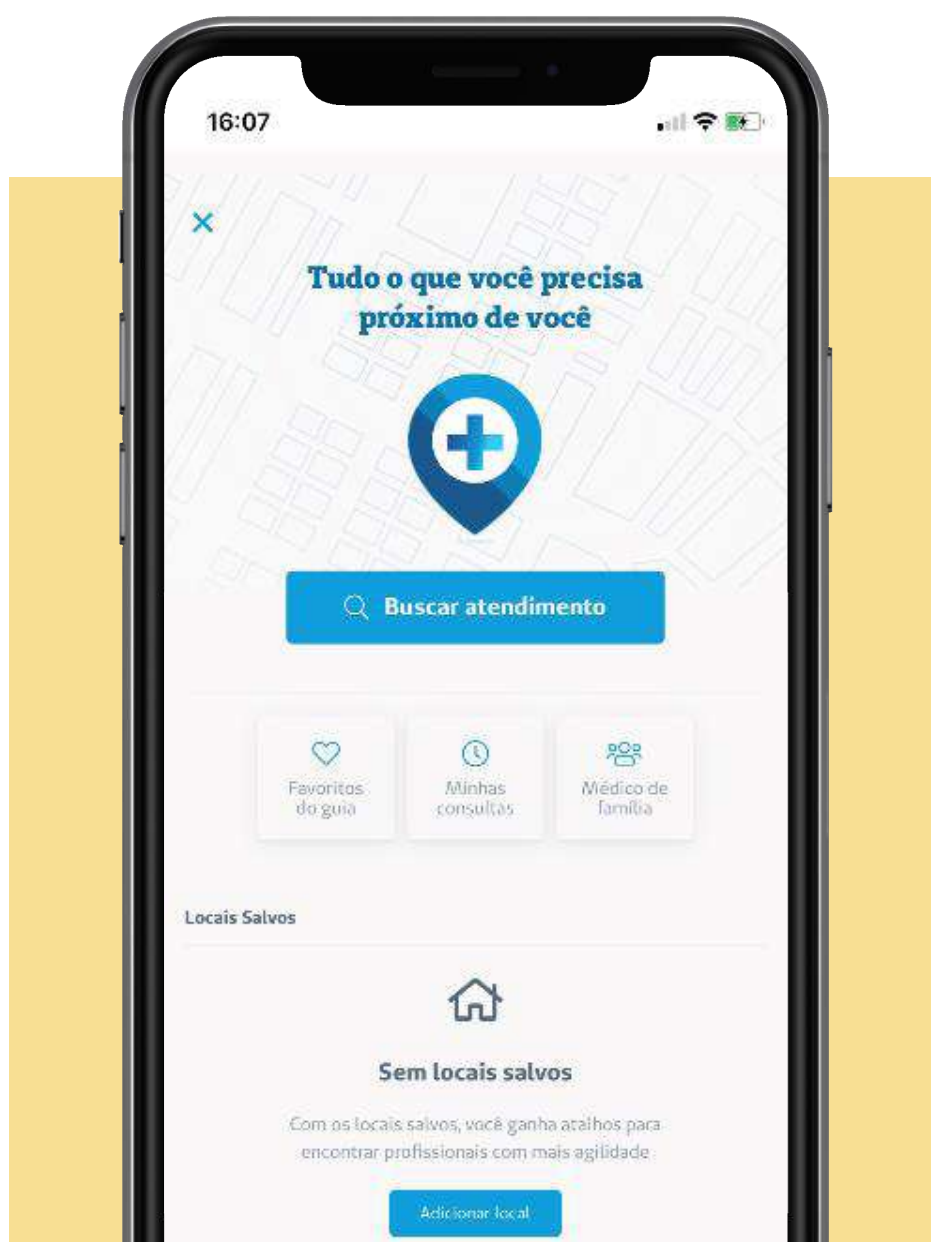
16:07

×

Tudo o que você precisa próximo de você

Buscar atendimento

Favoritos do guia

Minhas consultas

Médico de família

Locais Salvos

Sem locais salvos

Com os locais salvos, você ganha atalhos para encontrar profissionais com mais agilidade

Adicionar local